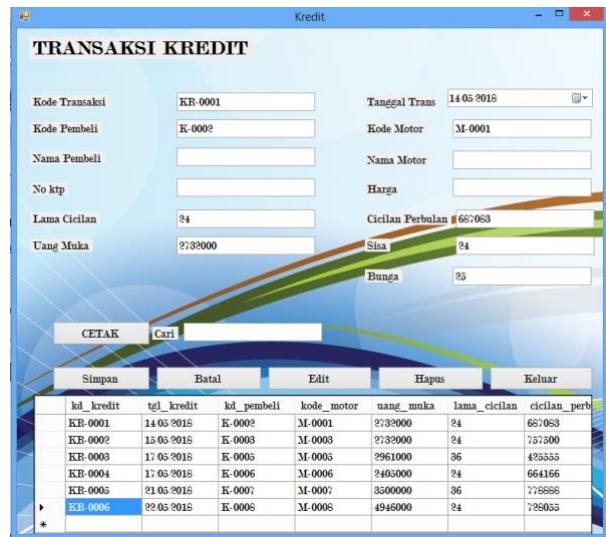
Kredit

TRANSAKSI KREDIT

Kode Transaksi KR-0001
Kode Pembeli K-0002
Nama Pembeli
No ktp
Lama Cicilan 24
Uang Muka 2732000

Tanggal Trans 14-05-2018
Kode Motor M-0001
Nama Motor
Harga
Cicilan Perbulan 667083
Sisa 24
Bunga 25

CETAK Cari

Simpan Batal Edit Hapus Keluar

| | kd_kredit | tgl_kredit | kd_pembeli | kode_motor | uang_muka | lama_cicilan | cicilan_perb |
|---|---|---|---|---|---|---|---|
| | KR-0001 | 14-05-2018 | K-0002 | M-0001 | 2732000 | 24 | 667083 |
| | KR-0002 | 15-05-2018 | K-0003 | M-0003 | 2732000 | 24 | 757500 |
| | KR-0003 | 17-05-2018 | K-0005 | M-0005 | 2961000 | 36 | 425555 |
| | KR-0004 | 17-05-2018 | K-0006 | M-0006 | 2405000 | 24 | 664166 |
| | KR-0005 | 21-05-2018 | K-0007 | M-0007 | 3500000 | 36 | 776888 |
| ▸ | KR-0006 | 22-05-2018 | K-0008 | M-0008 | 4946000 | 24 | 729055 |
| * | | | | | | | |